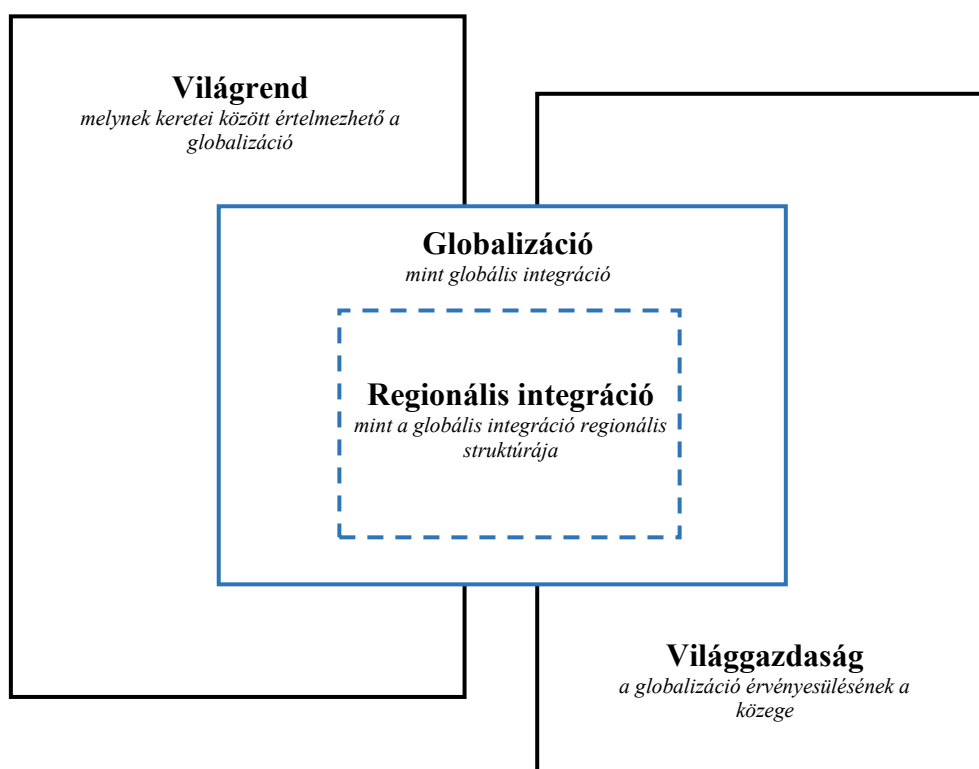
Világrend
melynek keretei között értelmezhető a globalizáció

Globalizáció
mint globális integráció

Regionális integráció
mint a globális integráció regionális struktúrája

Világgazdaság
a globalizáció érvényesülésének a közege